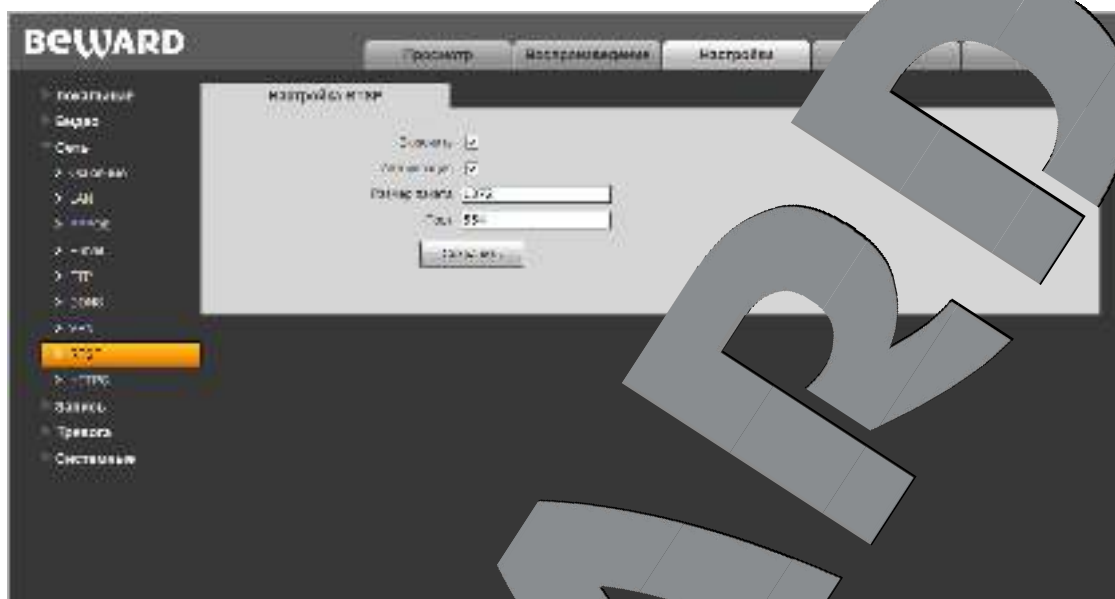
BeWARD

Просмотр
Воспроизведение
Настройки

Локальные
Видео
Сеть
> Основная
> LAN
> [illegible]
> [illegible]
> FTP
> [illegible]
> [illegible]
> RTSP
> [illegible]
Запись
Тревога
Системные

Настройка RTSP

Включить: ☑
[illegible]: ☑
Размер пакета: 1372
Порт: 554

Сохранить